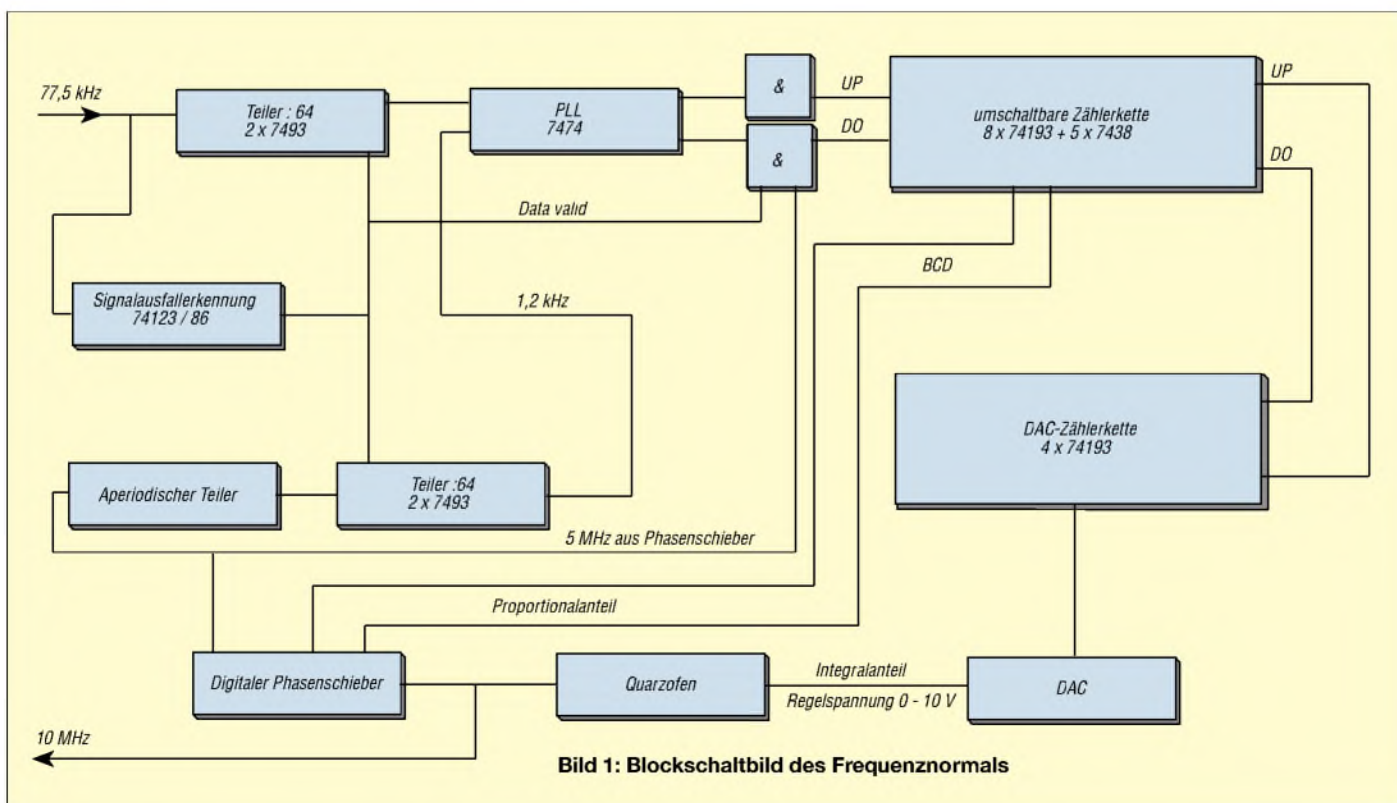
77,5 kHz

Teiler : 64
2 x 7493

PLL
7474

&

&

UP

DO

umschaltbare Zählerkette
8 x 74193 + 5 x 7438

UP

DO

Data valid

BCD

Signalausfallerkennung
74123 / 86

1,2 kHz

DAC-Zählerkette
4 x 74193

Aperiodischer Teiler

Teiler :64
2 x 7493

5 MHz aus Phasenschieber

Proportionalanteil

Digitaler Phasenschieber

Quarzofen

Integralanteil

Regelspannung 0 - 10 V

DAC

10 MHz

Bild 1: Blockschaltbild des Frequenznormals